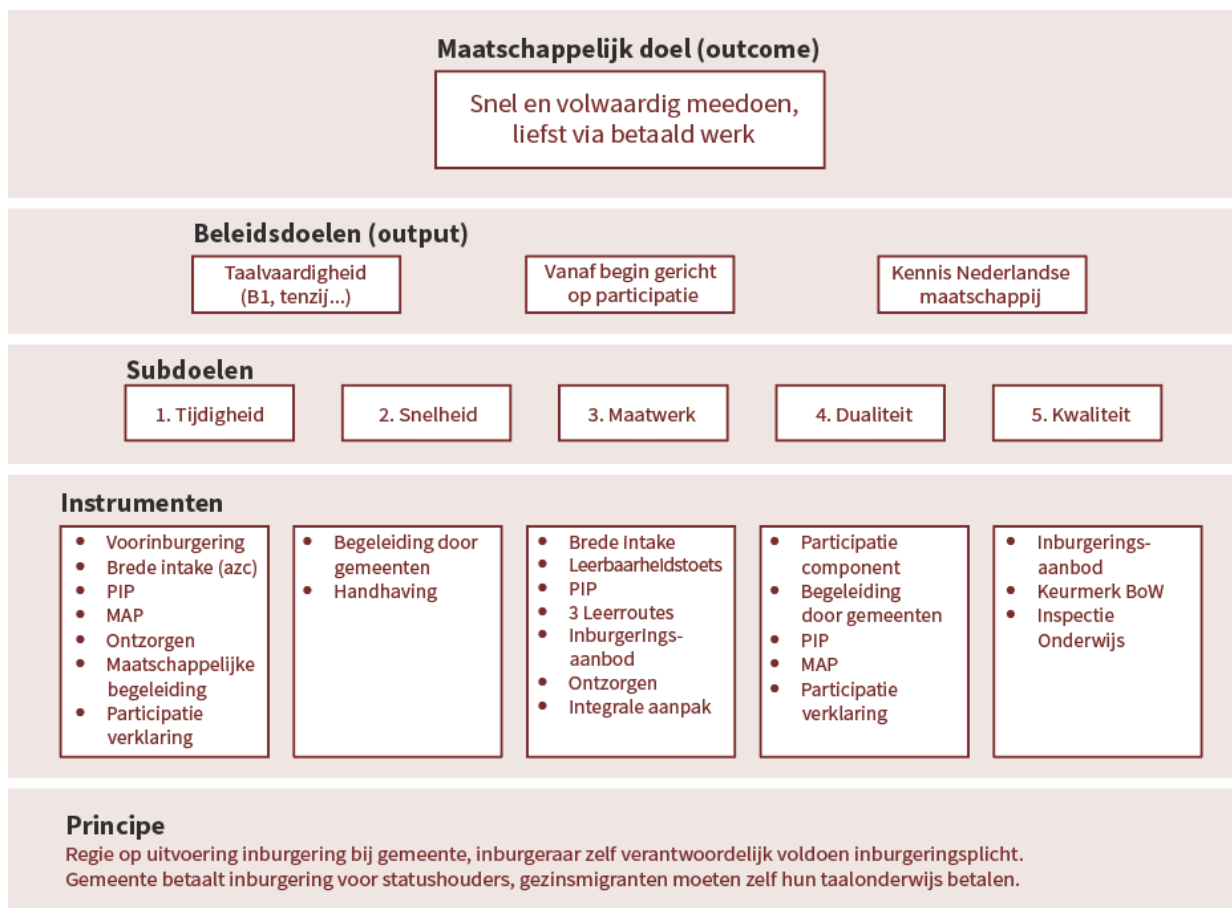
Maatschappelijk doel (outcome)

Snel en volwaardig meedoen, liefst via betaald werk

Beleidsdoelen (output)

Taalvaardigheid (B1, tenzij...)

Vanaf begin gericht op participatie

Kennis Nederlandse maatschappij

Subdoelen

1. Tijdigheid

2. Snelheid

3. Maatwerk

4. Dualiteit

5. Kwaliteit

Instrumenten

- Voorinburgering
- Brede intake (azc)
- PIP
- MAP
- Ontzorgen
- Maatschappelijke begeleiding
- Participatie verklaring

- Begeleiding door gemeenten
- Handhaving

- Brede Intake
- Leerbaarheidstoets
- PIP
- 3 Leerroutes
- Inburgeringsaanbod
- Ontzorgen
- Integrale aanpak

- Participatie component
- Begeleiding door gemeenten
- PIP
- MAP
- Participatie verklaring

- Inburgeringsaanbod
- Keurmerk BoW
- Inspectie Onderwijs

Principe
Regie op uitvoering inburgering bij gemeente, inburgeraar zelf verantwoordelijk voldoen inburgeringsplicht. Gemeente betaalt inburgering voor statushouders, gezinsmigranten moeten zelf hun taalonderwijs betalen.